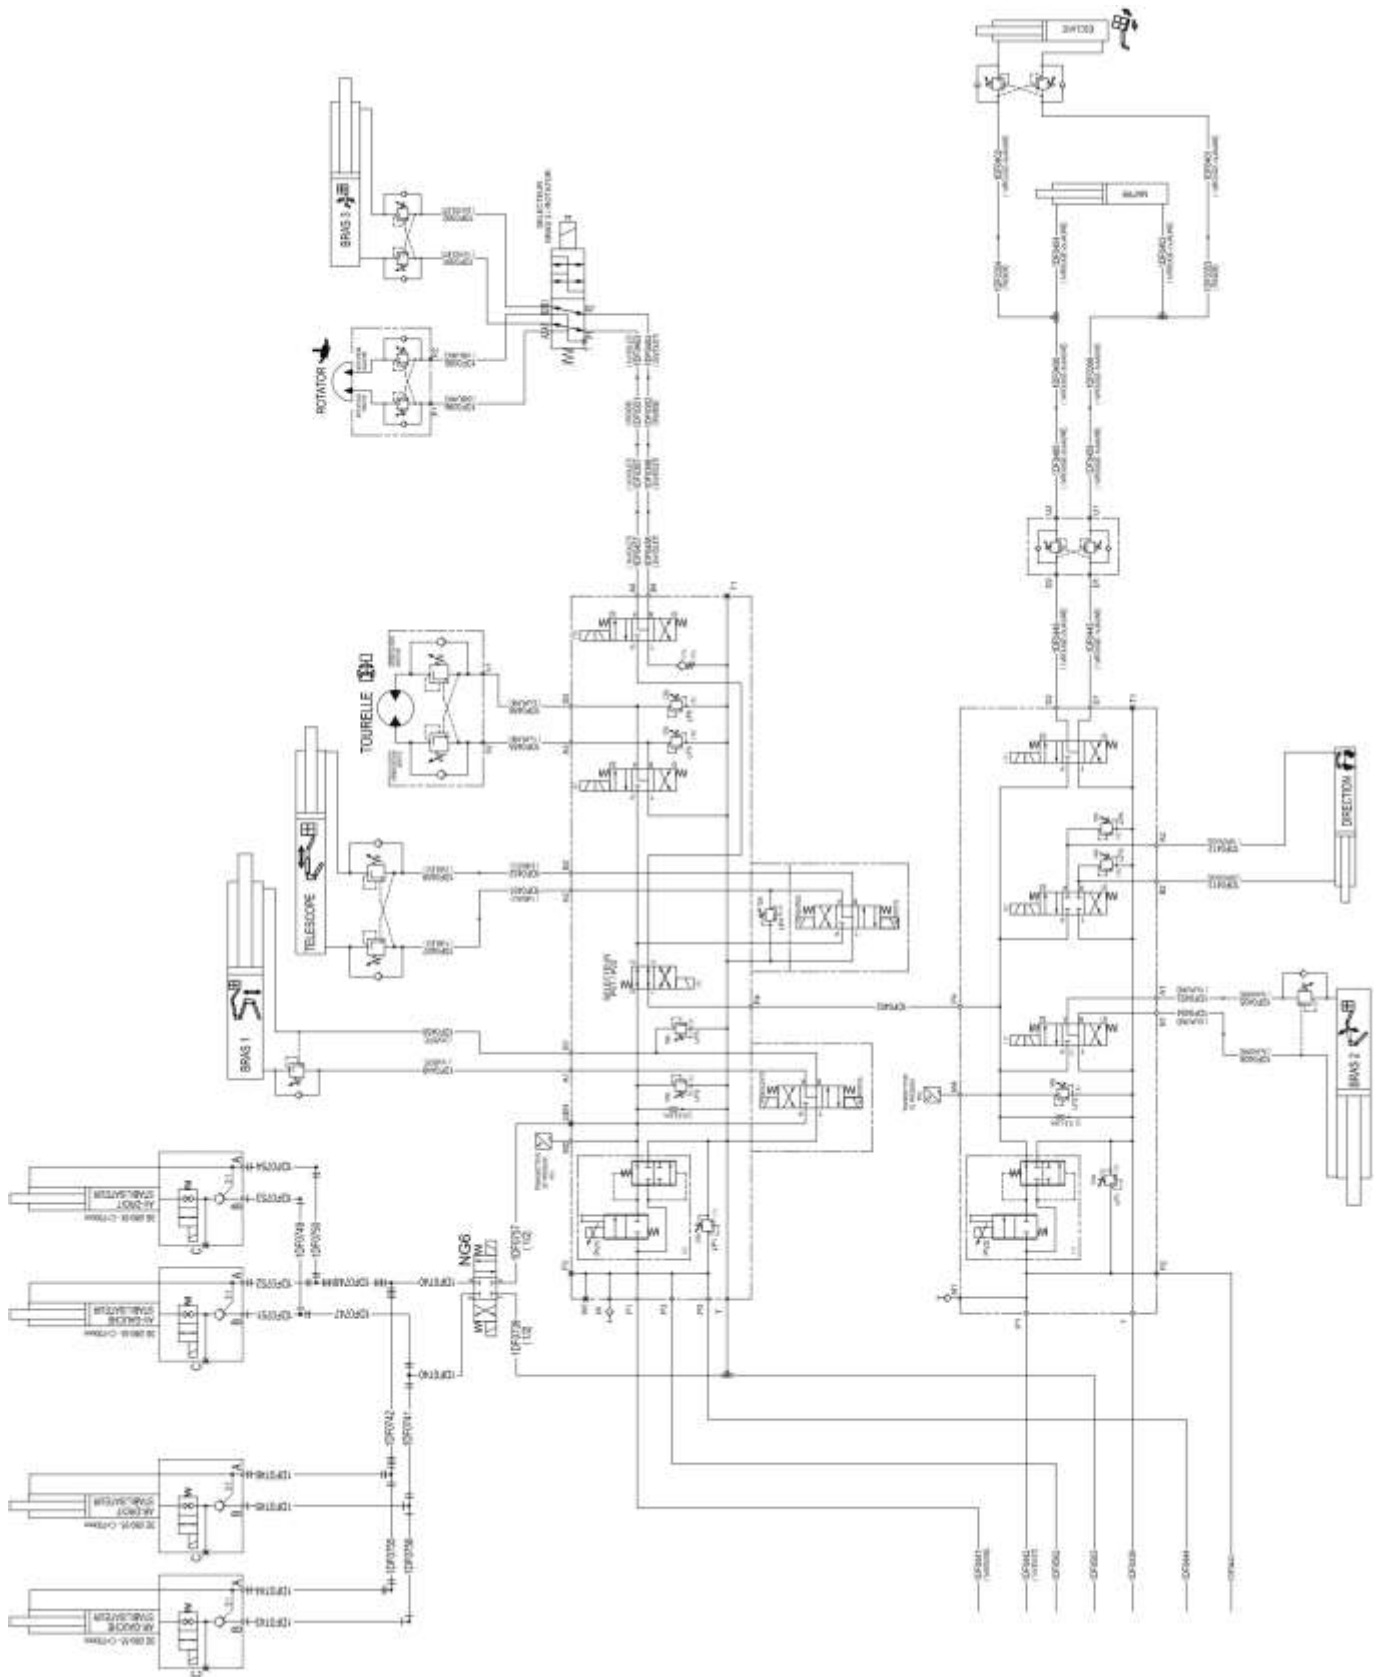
BRAS 3

ROTATOR

TOURELLE

TELESCOPE

BRAS 1

NG6

DIRECTION

BRAS 2

STABILISATEUR

STABILISATEUR

STABILISATEUR

STABILISATEUR

1DF0749

1DF0750

1DF0742

1DF0741

1DF0757

1DF0758

1DF0737 (1/2)

1DF0738 (1/2)

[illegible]